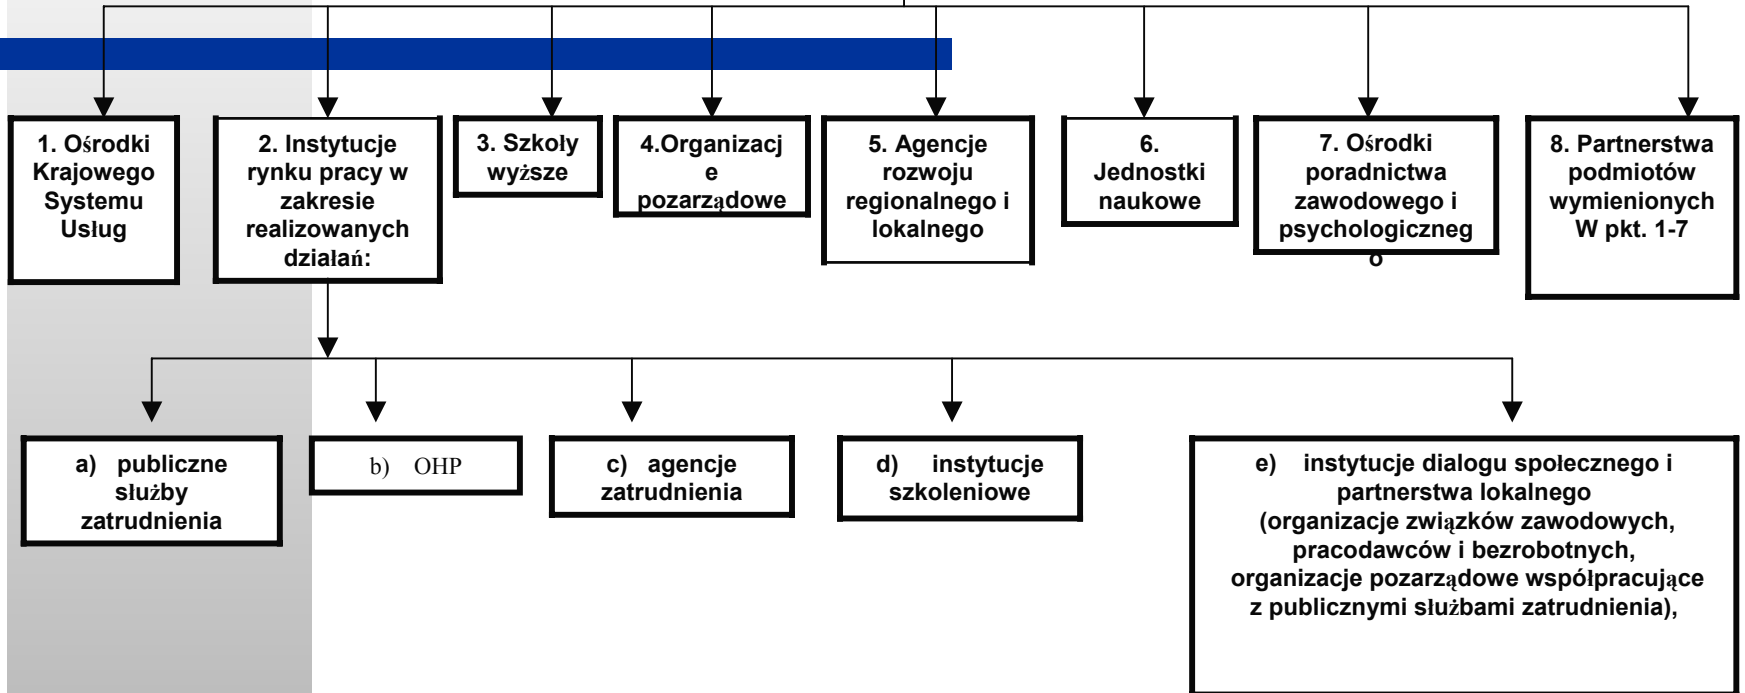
1. Ośrodki Krajowego Systemu Usług

2. Instytucje rynku pracy w zakresie realizowanych działań:

3. Szkoły wyższe

4.Organizacj e pozarządowe

5. Agencje rozwoju regionalnego i lokalnego

6. Jednostki naukowe

7. Ośrodki poradnictwa zawodowego i psychologiczneg o

8. Partnerstwa podmiotów wymienionych W pkt. 1-7

a) publiczne służby zatrudnienia

b) OHP

c) agencje zatrudnienia

d) instytucje szkoleniowe

e) instytucje dialogu społecznego i partnerstwa lokalnego (organizacje związków zawodowych, pracodawców i bezrobotnych, organizacje pozarządowe współpracujące z publicznymi służbami zatrudnienia),